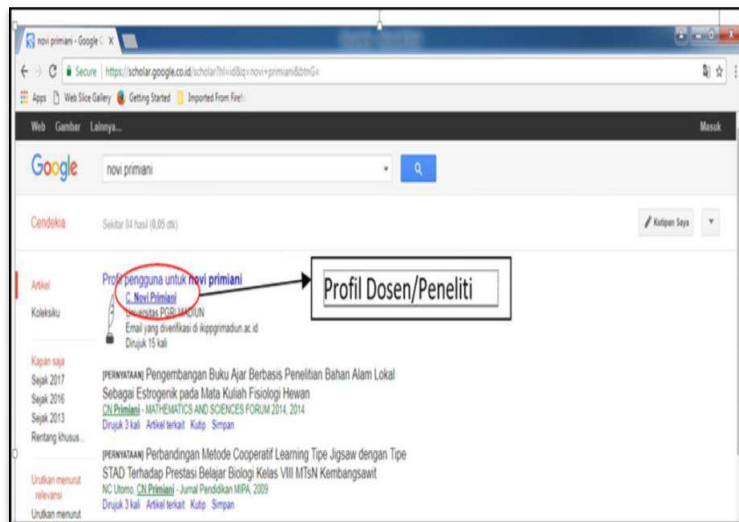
novi primiani - Google C X

Secure | https://scholar.google.co.id/scholar?hl=id&q=novi+primiani&btnG=

Apps Web Slice Gallery Getting Started Imported From Firefox

Web Gambar Lainnya... Masuk

Google novi primiani

Cendekia Sekitar 84 hasil (0,05 dtk) Kutipan Saya

Artikel
Koleksiku

Kapan saja
Sejak 2017
Sejak 2016
Sejak 2013
Rentang khusus...

Urutkan menurut relevansi
Urutkan menurut

Profil pengguna untuk novi primiani
C. Novi Primiani
Universitas PGRI MADIUN
Email yang diverifikasi di ikippgrimadiun.ac.id
Dirujuk 15 kali

Profil Dosen/Peneliti

[PERNYATAAN] Pengembangan Buku Ajar Berbasis Penelitian Bahan Alam Lokal Sebagai Estrogenik pada Mata Kuliah Fisiologi Hewan
CN Primiani - MATHEMATICS AND SCIENCES FORUM 2014, 2014
Dirujuk 3 kali Artikel terkait Kutip Simpan

[PERNYATAAN] Perbandingan Metode Cooperatif Learning Tipe Jigsaw dengan Tipe STAD Terhadap Prestasi Belajar Biologi Kelas VIII MTsN Kembangsawit
NC Utomo, CN Primiani - Jurnal Pendidikan MIPA, 2009
Dirujuk 3 kali Artikel terkait Kutip Simpan